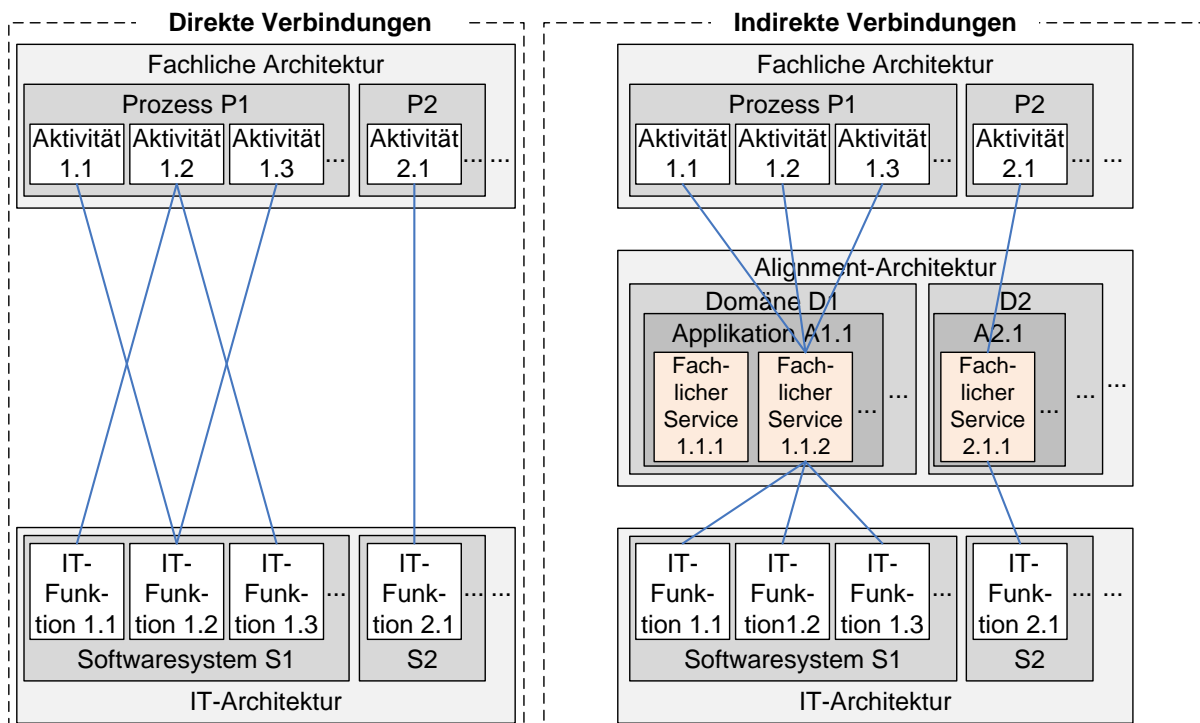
Direkte Verbindungen

Fachliche Architektur

Prozess P1

Aktivität 1.1

Aktivität 1.2

Aktivität 1.3

...

P2

Aktivität 2.1

...

...

IT-Funktion 1.1

IT-Funktion 1.2

IT-Funktion 1.3

...

IT-Funktion 2.1

...

...

Softwaresystem S1

S2

IT-Architektur

Indirekte Verbindungen

Fachliche Architektur

Prozess P1

Aktivität 1.1

Aktivität 1.2

Aktivität 1.3

...

P2

Aktivität 2.1

...

...

Alignment-Architektur

Domäne D1

Applikation A1.1

Fachlicher Service 1.1.1

Fachlicher Service 1.1.2

...

...

D2

A2.1

Fachlicher Service 2.1.1

...

...

...

IT-Funktion 1.1

IT-Funktion1.2

IT-Funktion 1.3

...

IT-Funktion 2.1

...

...

Softwaresystem S1

S2

IT-Architektur